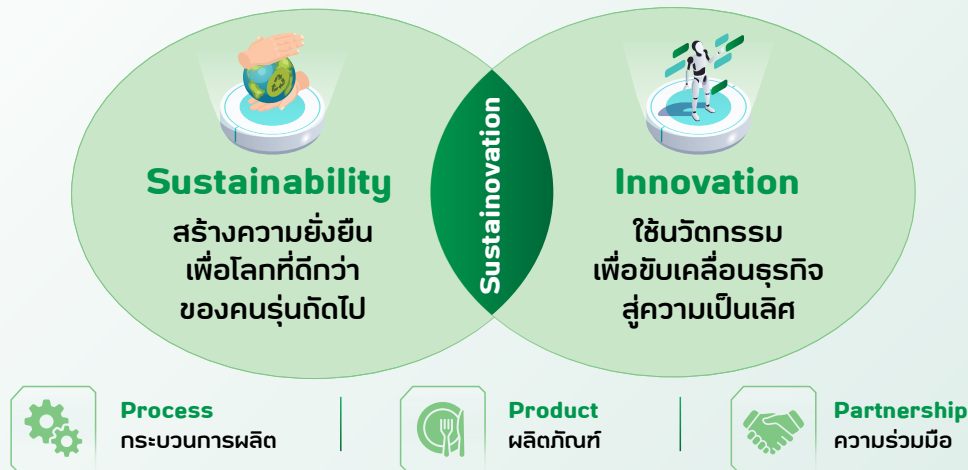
Sustainability
สร้างความยั่งยืน
เพื่อโลกที่ดีกว่า
ของคนรุ่นถัดไป

Sustainovation

Innovation
ใช้นวัตกรรม
เพื่อขับเคลื่อนธุรกิจ
สู่ความเป็นเลิศ

Process
กระบวนการผลิต

Product
ผลิตภัณฑ์

Partnership
ความร่วมมือ